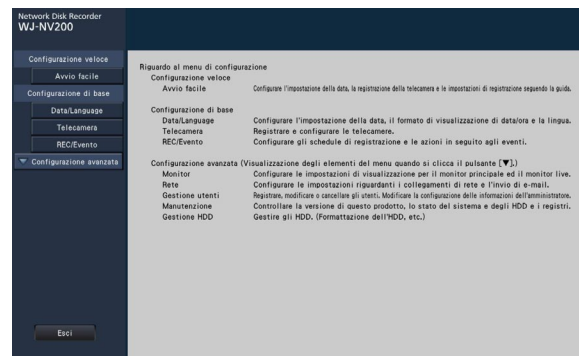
Network Disk Recorder
WJ-NV200

Configurazione veloce
Avvio facile
Configurazione di base
Data/Language
Telecamera
REC/Evento
▼ Configurazione avanzata

Esci

Riguardo al menu di configurazione
Configurazione veloce
Avvio facile Configurare l'impostazione della data, la registrazione della telecamera e le impostazioni di registrazione seguendo la guida.

Configurazione di base
Data/Language Configurare l'impostazione della data, il formato di visualizzazione di data/ora e la lingua.
Telecamera Registrare e configurare le telecamere.
REC/Evento Configurare gli schedule di registrazione e le azioni in seguito agli eventi.

Configurazione avanzata (Visualizzazione degli elementi del menu quando si clicca il pulsante [▼].)
Monitor Configurare le impostazioni di visualizzazione per il monitor principale ed il monitor live.
Rete Configurare le impostazioni riguardanti i collegamenti di rete e l'invio di e-mail.
Gestione utenti Registrare, modificare o cancellare gli utenti. Modificare la configurazione delle informazioni dell'amministratore.
Manutenzione Controllare la versione di questo prodotto, lo stato del sistema e degli HDD e i registri.
Gestione HDD Gestire gli HDD. (Formattazione dell'HDD, etc.)